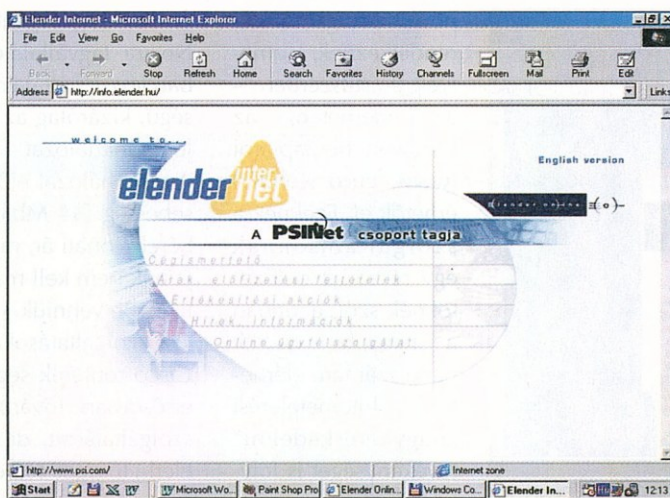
Elender Internet - Microsoft Internet Explorer

File Edit View Go Favorites Help

Back Forward Stop Refresh Home Search Favorites History Channels Fullscreen Mail Print Edit

Address http://info.elender.hu/ Links

welcome to...

elender inter net

English version

A PSINet csoport tagja

Cégismertető

Árak, előfizetési feltételek

Értékesítési akciók

Hírek, információk

Online ügyfélszolgálat

http://www.psi.com/

Internet zone

Start Microsoft Wo... Paint Shop Pro Elender Onlin... Windows Co... Elender In... 12:13